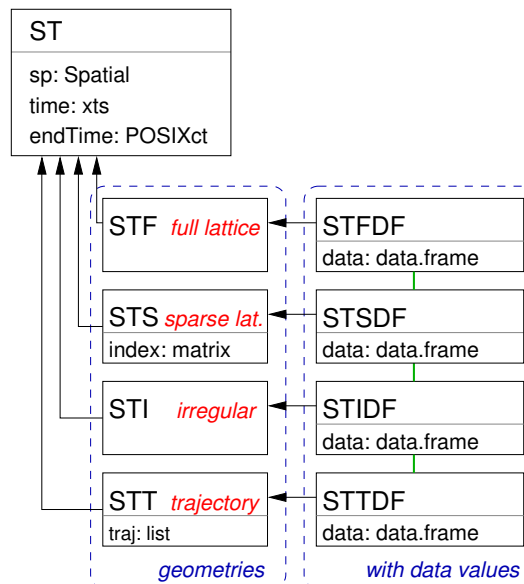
ST
sp: Spatial
time: xts
endTime: POSIXct

STF full lattice

STS sparse lat.
index: matrix

STI irregular

STT trajectory
traj: list

geometries

STFDF
data: data.frame

STSDF
data: data.frame

STIDF
data: data.frame

STTDF
data: data.frame

with data values